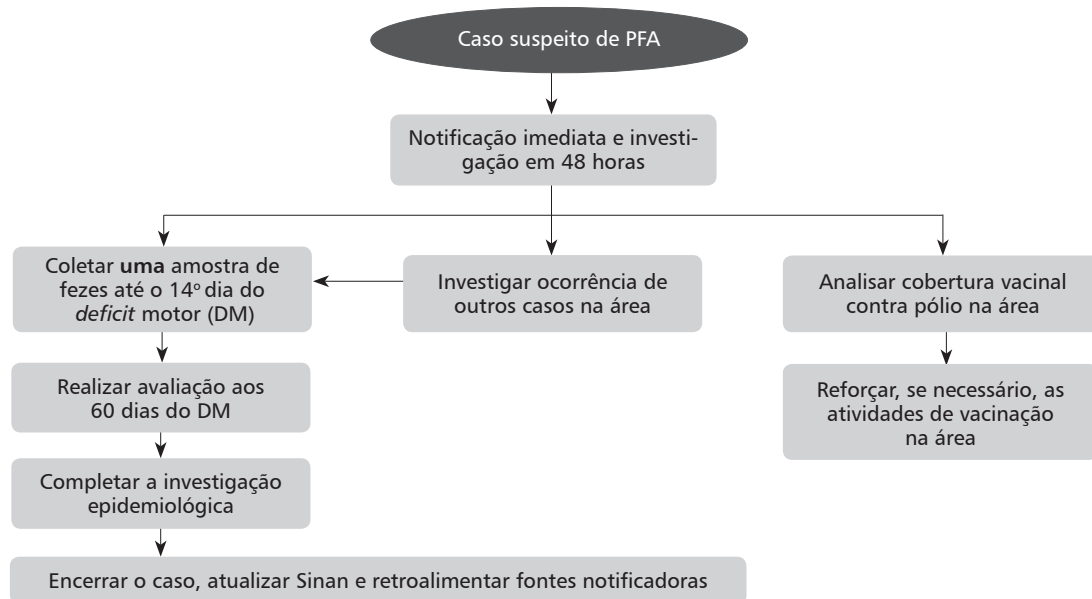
Caso suspeito de PFA

Notificação imediata e investigação em 48 horas

Coletar **uma** amostra de fezes até o 14º dia do *deficit* motor (DM)

Investigar ocorrência de outros casos na área

Analisar cobertura vacinal contra pólio na área

Realizar avaliação aos 60 dias do DM

Reforçar, se necessário, as atividades de vacinação na área

Completar a investigação epidemiológica

Encerrar o caso, atualizar Sinan e retroalimentar fontes notificadoras